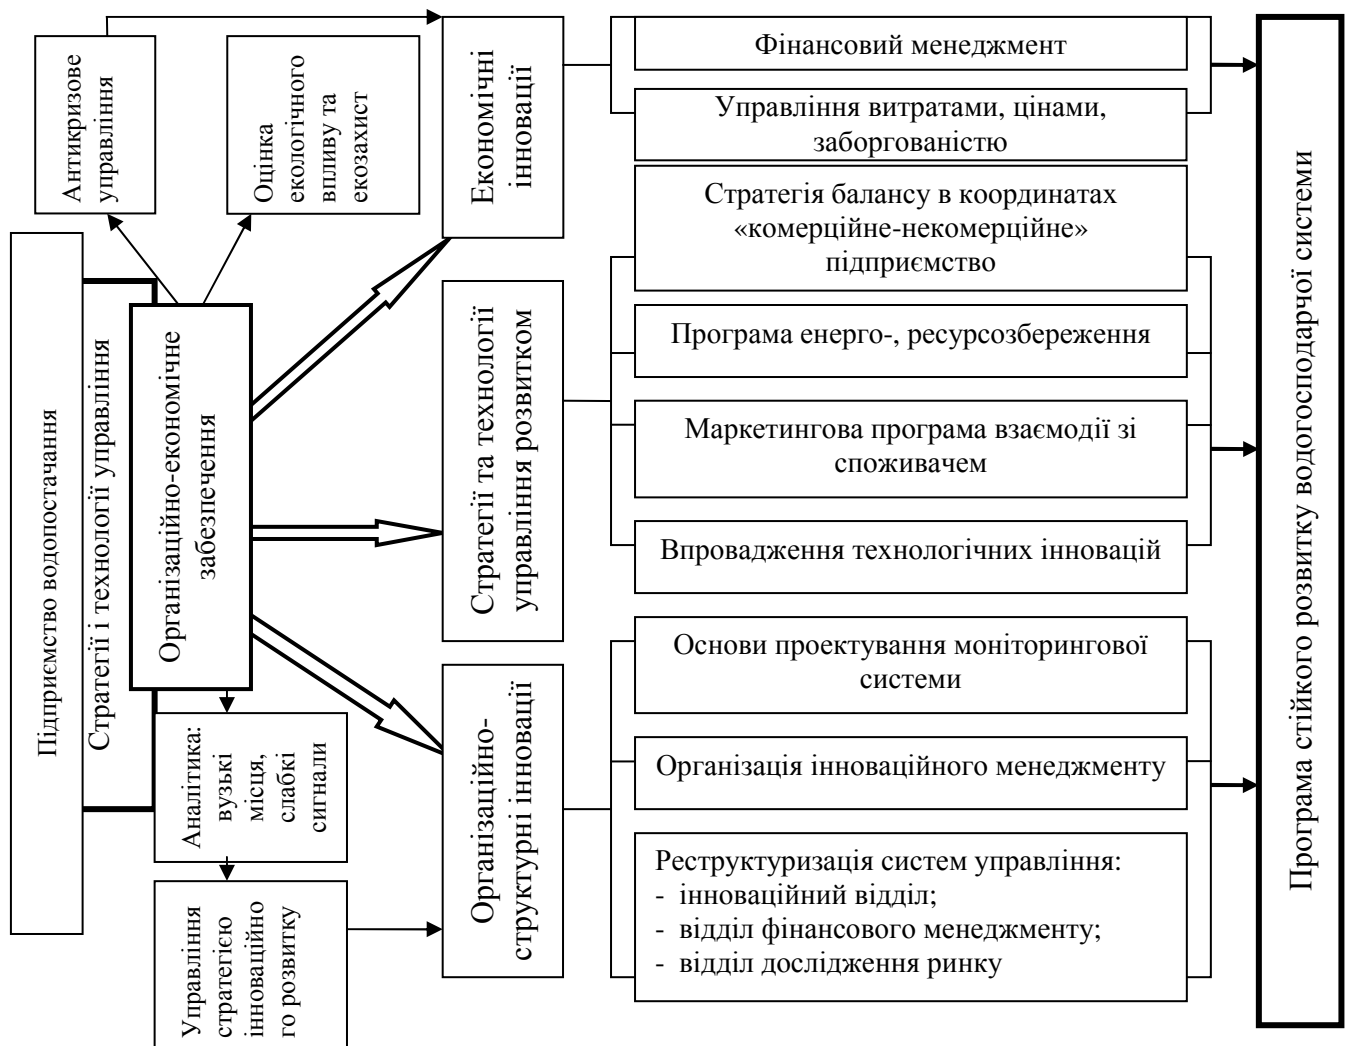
Підприємство водопостачання

Стратегії і технології управління

Організаційно-економічне забезпечення

Антикризове управління

Оцінка екологічного впливу та екозахист

Аналітика: вузькі місця, слабкі сигнали

Управління стратегією інноваційного розвитку

Економічні інновації

Стратегії та технології управління розвитком

Організаційно-структурні інновації

Фінансовий менеджмент

Управління витратами, цінами, заборгованістю

Стратегія балансу в координатах «комерційне-некомерційне» підприємство

Програма енерго-, ресурсозбереження

Маркетингова програма взаємодії зі споживачем

Впровадження технологічних інновацій

Основи проектування моніторингової системи

Організація інноваційного менеджменту

Реструктуризація систем управління:
- інноваційний відділ;
- відділ фінансового менеджменту;
- відділ дослідження ринку

Програма стійкого розвитку водогосподарчої системи